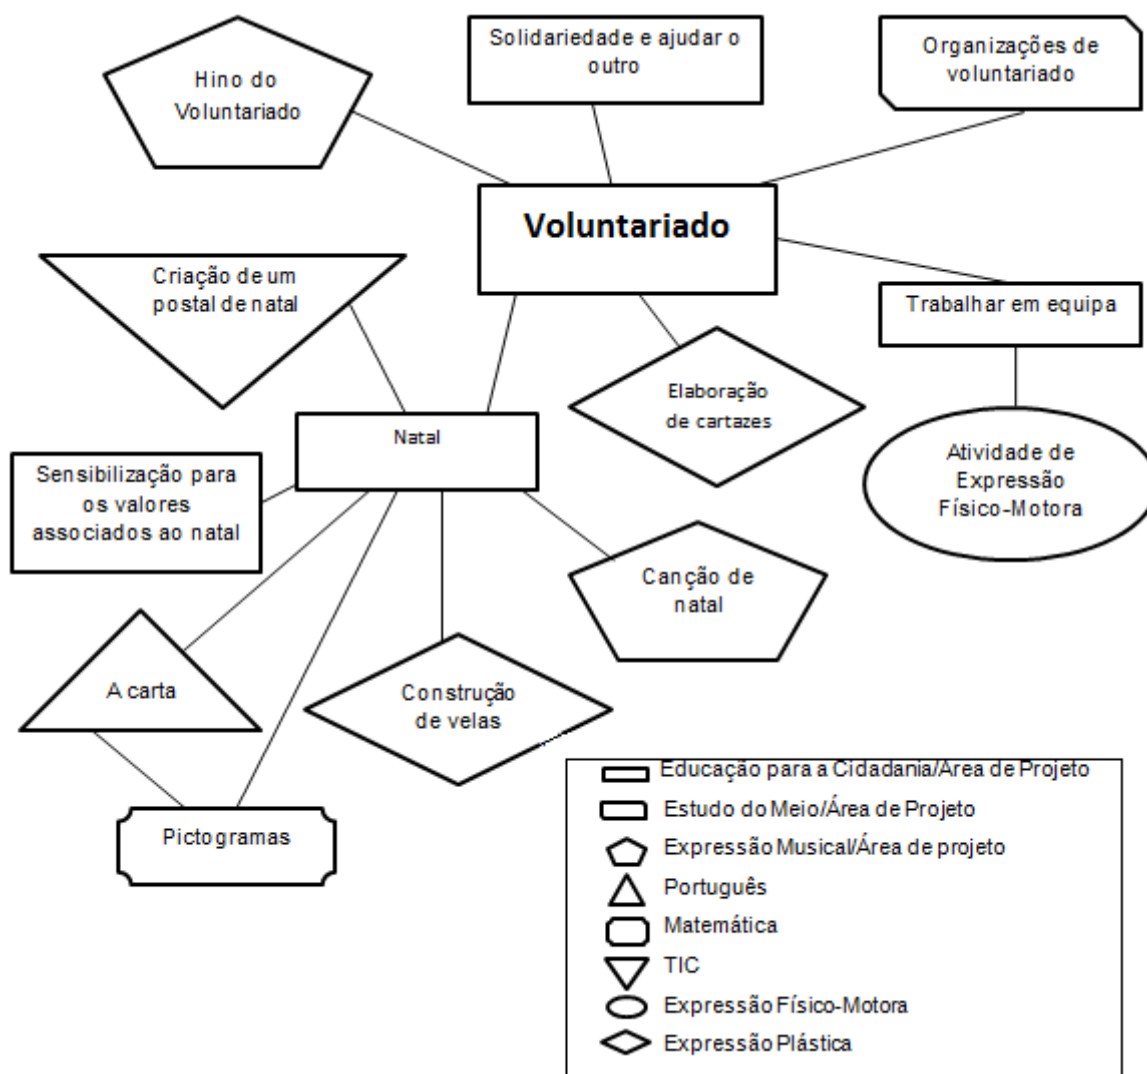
Hino do Voluntariado

Solidariedade e ajudar o outro

Organizações de voluntariado

Voluntariado

Criação de um postal de natal

Trabalhar em equipa

Elaboração de cartazes

Natal

Atividade de Expressão Físico-Motora

Sensibilização para os valores associados ao natal

Canção de natal

A carta

Construção de velas

Pictogramas

Educação para a Cidadania/Área de Projeto
Estudo do Meio/Área de Projeto
Expressão Musical/Área de projeto
Português
Matemática
TIC
Expressão Físico-Motora
Expressão Plástica